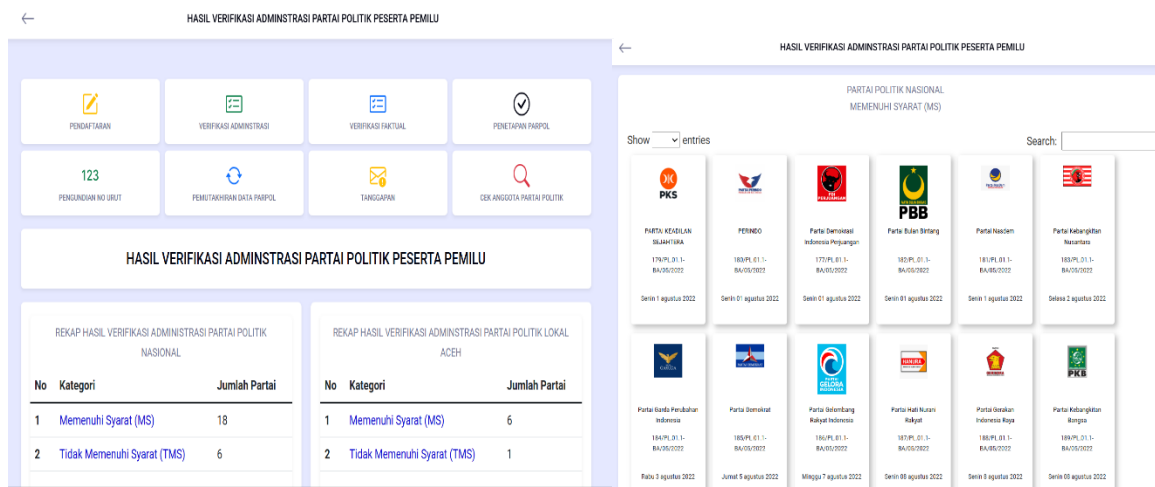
HASIL VERIFIKASI ADMINSTRASI PARTAI POLITIK PESERTA PEMILU

PENDAFTARAN
VERIFIKASI ADMINISTRASI
VERIFIKASI FAKTUAL
PENETAPAN PARPOL

123
PENGUNDIAN NO URUT
PEMUTAKHIRAN DATA PARPOL
TANGGAPAN
CEK ANGGOTA PARTAI POLITIK

HASIL VERIFIKASI ADMINSTRASI PARTAI POLITIK PESERTA PEMILU

REKAP HASIL VERIFIKASI ADMINISTRASI PARTAI POLITIK NASIONAL

| No | Kategori | Jumlah Partai |
|---|---|---|
| 1 | Memenuhi Syarat (MS) | 18 |
| 2 | Tidak Memenuhi Syarat (TMS) | 6 |

REKAP HASIL VERIFIKASI ADMINISTRASI PARTAI POLITIK LOKAL ACEH

| No | Kategori | Jumlah Partai |
|---|---|---|
| 1 | Memenuhi Syarat (MS) | 6 |
| 2 | Tidak Memenuhi Syarat (TMS) | 1 |

HASIL VERIFIKASI ADMINSTRASI PARTAI POLITIK PESERTA PEMILU

PARTAI POLITIK NASIONAL
MEMENUHI SYARAT (MS)

Show entries
Search:

PKS
PARTAI KEADILAN SEJAHTERA
179/PL.01.1-BA/05/2022
Senin 1 agustus 2022

PERINDO
180/PL.01.1-BA/05/2022
Senin 01 agustus 2022

Partai Demokrasi Indonesia Perjuangan
177/PL.01.1-BA/05/2022
Senin 01 agustus 2022

PBB
Partai Bulan Bintang
182/PL.01.1-BA/05/2022
Senin 01 agustus 2022

Partai Nasdem
181/PL.01.1-BA/05/2022
Senin 1 agustus 2022

Partai Kebangkitan Nusantara
183/PL.01.1-BA/05/2022
Selasa 2 agustus 2022

Partai Buruh Perubahan Indonesia
184/PL.01.1-BA/05/2022
Rabu 3 agustus 2022

Partai Demokrat
185/PL.01.1-BA/05/2022
Jumat 5 agustus 2022

GELORA INDONESIA
Partai Gelombang Rakyat Indonesia
186/PL.01.1-BA/05/2022
Minggu 7 agustus 2022

HANURA
Partai Hati Nurani Rakyat
187/PL.01.1-BA/05/2022
Senin 08 agustus 2022

Partai Gerakan Indonesia Raya
188/PL.01.1-BA/05/2022
Senin 8 agustus 2022

PKB
Partai Kebangkitan Bangsa
189/PL.01.1-BA/05/2022
Senin 08 agustus 2022